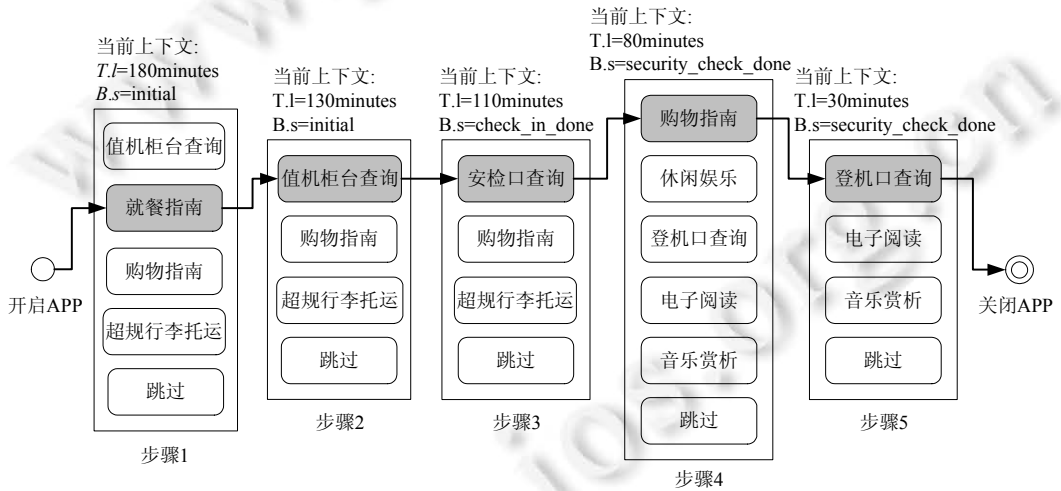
当前上下文:
$T.l$=180minutes
$B.s$=initial

值机柜台查询
就餐指南
购物指南
超规行李托运
跳过

步骤1

当前上下文:
T.l=130minutes
B.s=initial

值机柜台查询
购物指南
超规行李托运
跳过

步骤2

当前上下文:
T.l=110minutes
B.s=check_in_done

安检口查询
购物指南
超规行李托运
跳过

步骤3

当前上下文:
T.l=80minutes
B.s=security_check_done

购物指南
休闲娱乐
登机口查询
电子阅读
音乐赏析
跳过

步骤4

当前上下文:
T.l=30minutes
B.s=security_check_done

登机口查询
电子阅读
音乐赏析
跳过

步骤5

开启APP
关闭APP